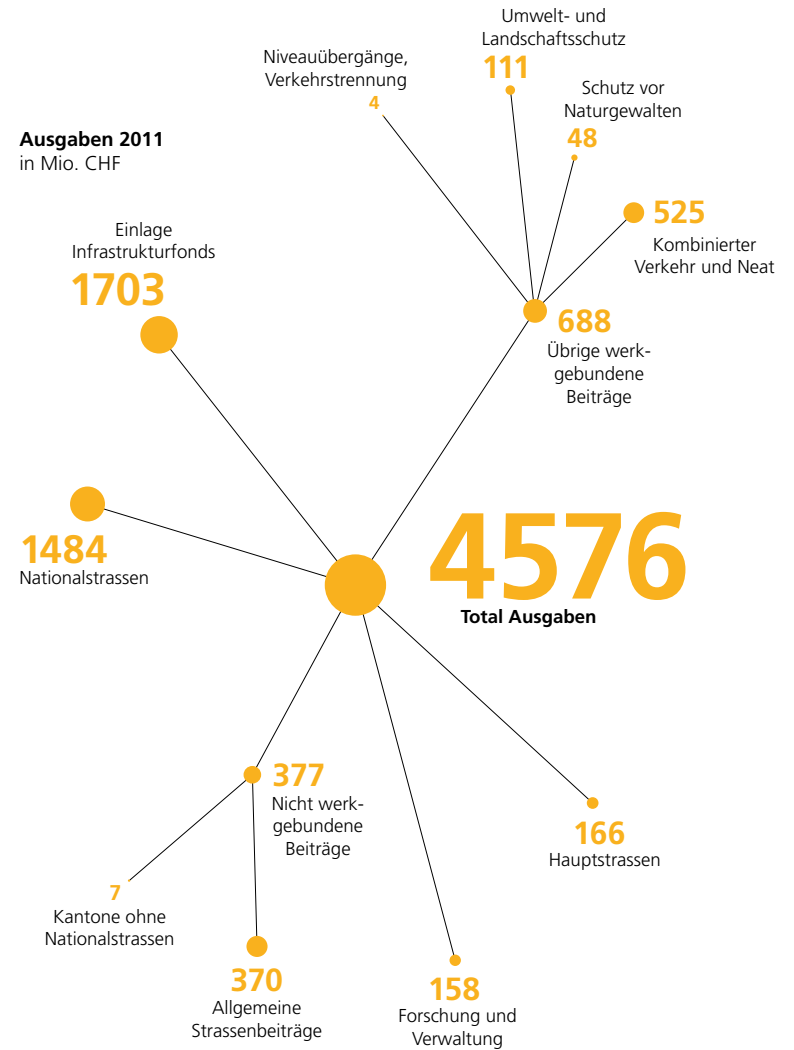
Ausgaben 2011
in Mio. CHF

Umwelt- und Landschaftsschutz
111

Niveauübergänge, Verkehrstrennung
4

Schutz vor Naturgewalten
48

525
Kombinierter Verkehr und Neat

Einlage Infrastrukturfonds
1703

688
Übrige werkgebundene Beiträge

1484
Nationalstrassen

4576
Total Ausgaben

377
Nicht werkgebundene Beiträge

166
Hauptstrassen

7
Kantone ohne Nationalstrassen

370
Allgemeine Strassenbeiträge

158
Forschung und Verwaltung